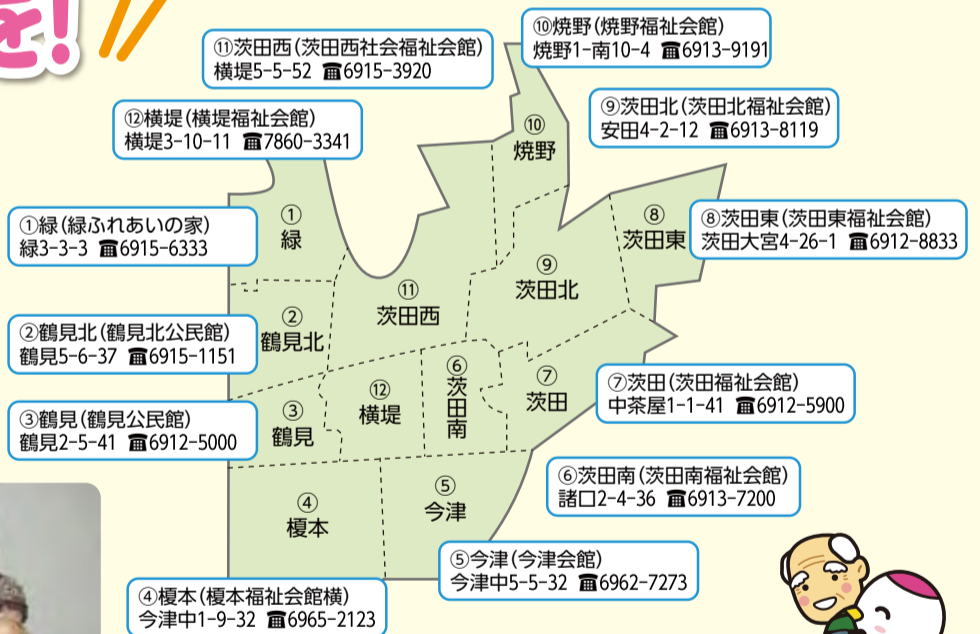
ぞ!

⑪茨田西(茨田西社会福祉会館)
横堤5-5-52 ☎6915-3920

⑩焼野(焼野福祉会館)
焼野1-南10-4 ☎6913-9191

⑫横堤(横堤福祉会館)
横堤3-10-11 ☎7860-3341

⑨茨田北(茨田北福祉会館)
安田4-2-12 ☎6913-8119

①緑(緑ふれあいの家)
緑3-3-3 ☎6915-6333

⑧茨田東(茨田東福祉会館)
茨田大宮4-26-1 ☎6912-8833

②鶴見北(鶴見北公民館)
鶴見5-6-37 ☎6915-1151

⑦茨田(茨田福祉会館)
中茶屋1-1-41 ☎6912-5900

③鶴見(鶴見公民館)
鶴見2-5-41 ☎6912-5000

⑥茨田南(茨田南福祉会館)
諸口2-4-36 ☎6913-7200

⑤今津(今津会館)
今津中5-5-32 ☎6962-7273

④榎本(榎本福祉会館横)
今津中1-9-32 ☎6965-2123

⑩ 焼野
① 緑
⑪ 茨田西
⑨ 茨田北
⑧ 茨田東
② 鶴見北
⑥ 茨田南
⑦ 茨田
⑫ 横堤
③ 鶴見
④ 榎本
⑤ 今津